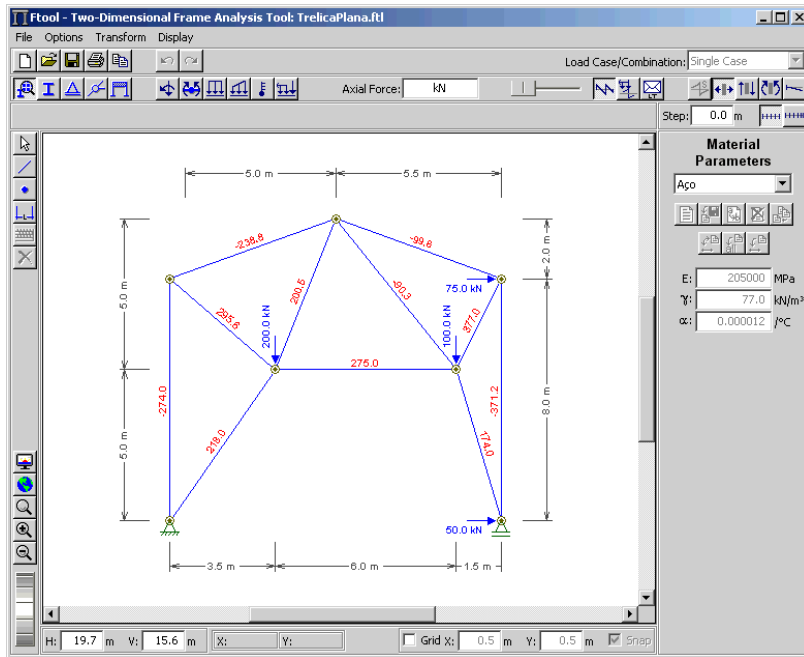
Ftool - Two-Dimensional Frame Analysis Tool: TrelicaPlana.ftl

File Options Transform Display

Load Case/Combination: Single Case

Axial Force: kN

Step: 0.0 m

5.0 m
5.5 m
-238.8
-99.8
2.0 m
75.0 kN
5.0 m
295.6
200.5
200.0 kN
-910.3
100.0 kN
377.0
275.0
-274.0
219.0
-371.2
174.0
8.0 m
5.0 m
50.0 kN
3.5 m
6.0 m
1.5 m

Material Parameters
Aço
E: 205000 MPa
γ: 77.0 kN/m³
α: 0.000012 /°C

H: 19.7 m V: 15.6 m X: Y: Grid X: 0.5 m Y: 0.5 m Snap